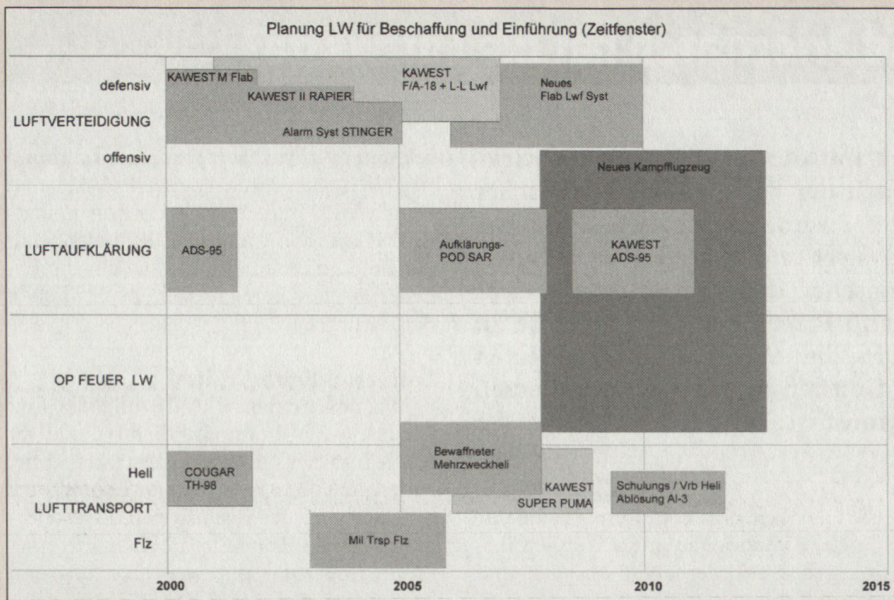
Planung LW für Beschaffung und Einführung (Zeitfenster)

defensiv
LUFTVERTEIDIGUNG
offensiv

KAWEST M Flab
KAWEST II RAPIER
Alarm Syst STINGER
KAWEST F/A-18 + L-L Lwf
Neues Flab Lwf Syst

Neues Kampfflugzeug

LUFTAUFKLÄRUNG
ADS-95
Aufklärungs-POD SAR
KAWEST ADS-95

OP FEUER LW

Heli
LUFTTRANSPORT
Flz

COUGAR TH-98
Bewaffneter Mehrzweckheli
KAWEST SUPER PUMA
Schulungs / Vrb Heli Ablösung Al-3
Mil Trsp Flz

2000
2005
2010
2015